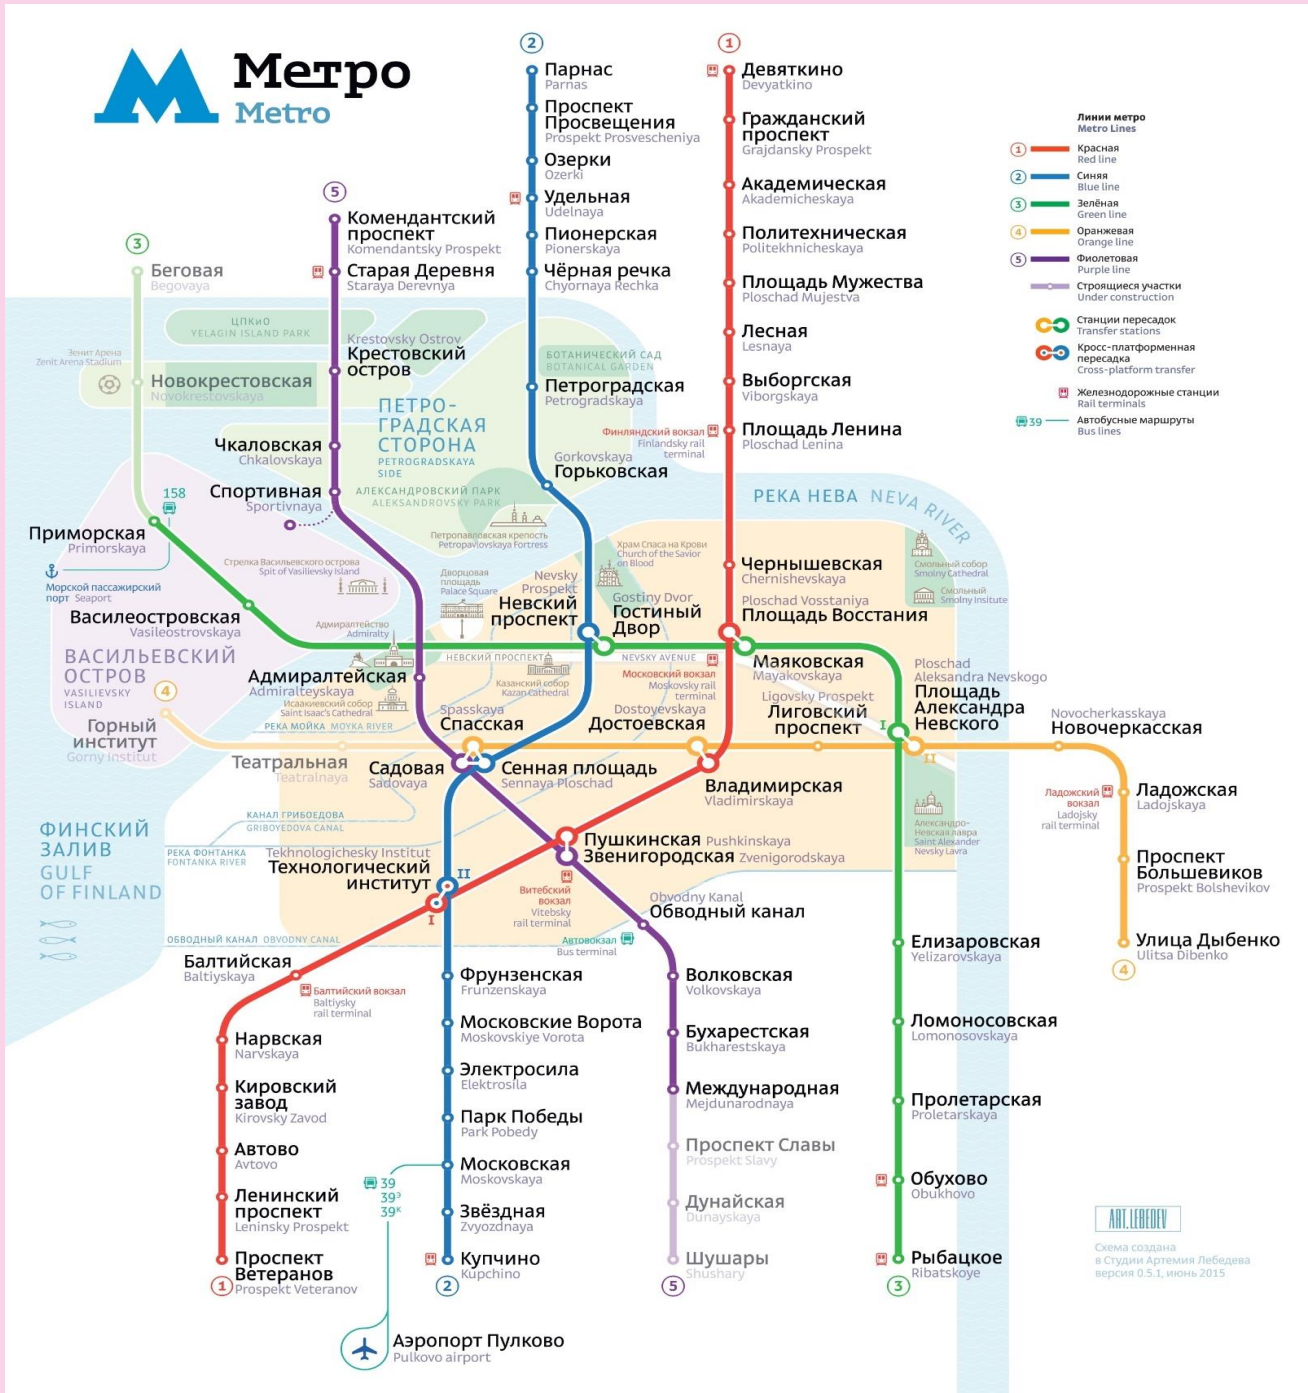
Метро
Metro

Линии метро
Metro Lines
1 Красная
Red line
2 Синяя
Blue line
3 Зелёная
Green line
4 Оранжевая
Orange line
5 Фиолетовая
Purple line
Строящиеся участки
Under construction
Станции пересадок
Transfer stations
Кросс-платформенная пересадка
Cross-platform transfer
Железнодорожные станции
Rail terminals
39 Автобусные маршруты
Bus lines

2
Парнас
Parnas
Проспект Просвещения
Prospekt Prosvescheniya
Озерки
Ozerki
Удельная
Udelnaya
Пионерская
Pionerskaya
Чёрная речка
Chyornaya Rechka
Петроградская
Petrogradskaya
Горьковская
Gorkovskaya
Невский проспект
Nevsky Prospekt
Сенная площадь
Sennaya Ploschad
Технологический институт
Technologichesky Institut
Фрунзенская
Frunzenskaya
Московские Ворота
Moskovskiye Vorota
Электросила
Elektrosila
Парк Победы
Park Pobedy
Московская
Moskovskaya
Звёздная
Zvyozdnaya
Купчино
Kupchino
2

1
Девяткино
Devyatkino
Гражданский проспект
Grajdansky Prospekt
Академическая
Akademicheskaya
Политехническая
Politekhnicheskaya
Площадь Мужества
Ploschad Mujestva
Лесная
Lesnaya
Выборгская
Viborgskaya
Площадь Ленина
Ploschad Lenina
Финляндский вокзал
Finlandsky rail terminal
Чернышевская
Chernishevskaya
Площадь Восстания
Ploschad Vosstaniya
Владимирская
Vladimirskaya
Пушкинская
Pushkinskaya
Балтийская
Baltiyskaya
Балтийский вокзал
Baltiysky rail terminal
Нарвская
Narvskaya
Кировский завод
Kirovsky Zavod
Автово
Avtovo
Ленинский проспект
Leninsky Prospekt
Проспект Ветеранов
1 Prospekt Veteranov

5
Комендантский проспект
Komendantsky Prospekt
Старая Деревня
Staraya Derevnya
Крестовский остров
Krestovsky Ostrov
Чкаловская
Chkalovskaya
Спортивная
Sportivnaya
Адмиралтейская
Admiralteyskaya
Садовая
Sadovaya
Звенигородская
Zvenigorodskaya
Обводный канал
Obvodny Kanal
Волковская
Volkovskaya
Бухарестская
Bukharestskaya
Международная
Mejdunarodnaya
Проспект Славы
Prospekt Slavy
Дунайская
Dunayskaya
Шушары
Shushary
5

3
Беговая
Begovaya
Новокрестовская
Novokrestovskaya
Приморская
Primorskaya
158
Василеостровская
Vasileostrovskaya
Гостиный Двор
Gostiny Dvor
Маяковская
Mayakovskaya
Площадь Александра Невского
Ploschad Aleksandra Nevskogo
Елизаровская
Yelizarovskaya
Ломоносовская
Lomonosovskaya
Пролетарская
Proletarskaya
Обухово
Obukhovo
Рыбацкое
Ribatskoye
3

4
Горный институт
Gorny Institut
Театральная
Teatralnaya
Спасская
Spasskaya
Достоевская
Dostoyevskaya
Лиговский проспект
Ligovsky Prospekt
Новочеркасская
Novocherkasskaya
Ладожская
Ladojskaya
Ладожский вокзал
Ladojsky rail terminal
Проспект Большевиков
Prospekt Bolshevikov
Улица Дыбенко
Ulitsa Dibenko
4

I
II

Аэропорт Пулково
Pulkovo airport
39
39э
39к

Зенит Арена
Zenit Arena Stadium
ЦПКиО
YELAGIN ISLAND PARK
БОТАНИЧЕСКИЙ САД
BOTANICAL GARDEN
ПЕТРОГРАДСКАЯ СТОРОНА
PETROGRADSKAYA SIDE
АЛЕКСАНДРОВСКИЙ ПАРК
ALEKSANDROVSKY PARK
Петропавловская крепость
Petropavlovskaya Fortress
РЕКА НЕВА NEVA RIVER
Морской пассажирский порт Seaport
Стрелка Васильевского острова
Spit of Vasilievsky Island
Дворцовая площадь
Palace Square
Адмиралтейство
Admiralty
Храм Спаса на Крови
Church of the Savior on Blood
Смольный собор
Smolny Cathedral
Смольный
Smolny Insitute
ВАСИЛЬЕВСКИЙ ОСТРОВ
VASILIEVSKY ISLAND
НЕВСКИЙ ПРОСПЕКТ
NEVSKY AVENUE
Московский вокзал
Moskovsky rail terminal
Казанский собор
Kazan Cathedral
Исаакиевский собор
Saint Isaac's Cathedral
РЕКА МОЙКА MOYKA RIVER
КАНАЛ ГРИБОЕДОВА
GRIBOYEDOVA CANAL
РЕКА ФОНТАНКА
FONTANKA RIVER
ФИНСКИЙ ЗАЛИВ
GULF OF FINLAND
Александро-Невская лавра
Saint Alexander Nevsky Lavra
Витебский вокзал
Vitebsky rail terminal
Автовокзал
Bus terminal
ОБВОДНЫЙ КАНАЛ OBVODNY CANAL

ART.LEBEDEV
Схема создана в Студии Артемия Лебедева
версия 0.5.1, июнь 2015